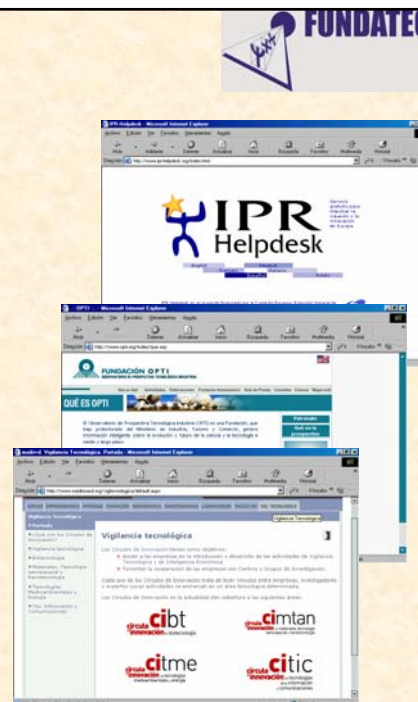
FUNDATEC

IPR Helpdesk - Microsoft Internet Explorer

Archivo Edición Ver Favoritos Herramientas Ayuda

Atrás Adelante Detener Actualizar Inicio Búsqueda Favoritos Multimedia Historial

Dirección http://www.ipr-helpdesk.org/index.html

IPR Helpdesk

OPTI - Microsoft Internet Explorer

Archivo Edición Ver Favoritos Herramientas Ayuda

Atrás Adelante Detener Actualizar Inicio Búsqueda Favoritos Multimedia Historial

Dirección http://www.opti.org/index/que.asp

FUNDACIÓN OPTI

QUÉ ES OPTI

madri+d. Vigilancia Tecnológica. Portada - Microsoft Internet Explorer

Archivo Edición Ver Favoritos Herramientas Ayuda

Atrás Adelante Detener Actualizar Inicio Búsqueda Favoritos Multimedia Historial

Dirección http://www.madrimasd.org/vigilancia/default.aspx

Vigilancia tecnológica

Vigilancia tecnológica

Los Circulos de Innovación tienen como objetivos:

Cada uno de los Circulos de Innovación trata de tejer vínculos entre empresas, investigadores y expertos

Los Circulos de Innovación en la actualidad dan cobertura a las siguientes áreas:

circulo innovación cibt

circulo innovación cimtan

circulo innovación citme

circulo innovación citic